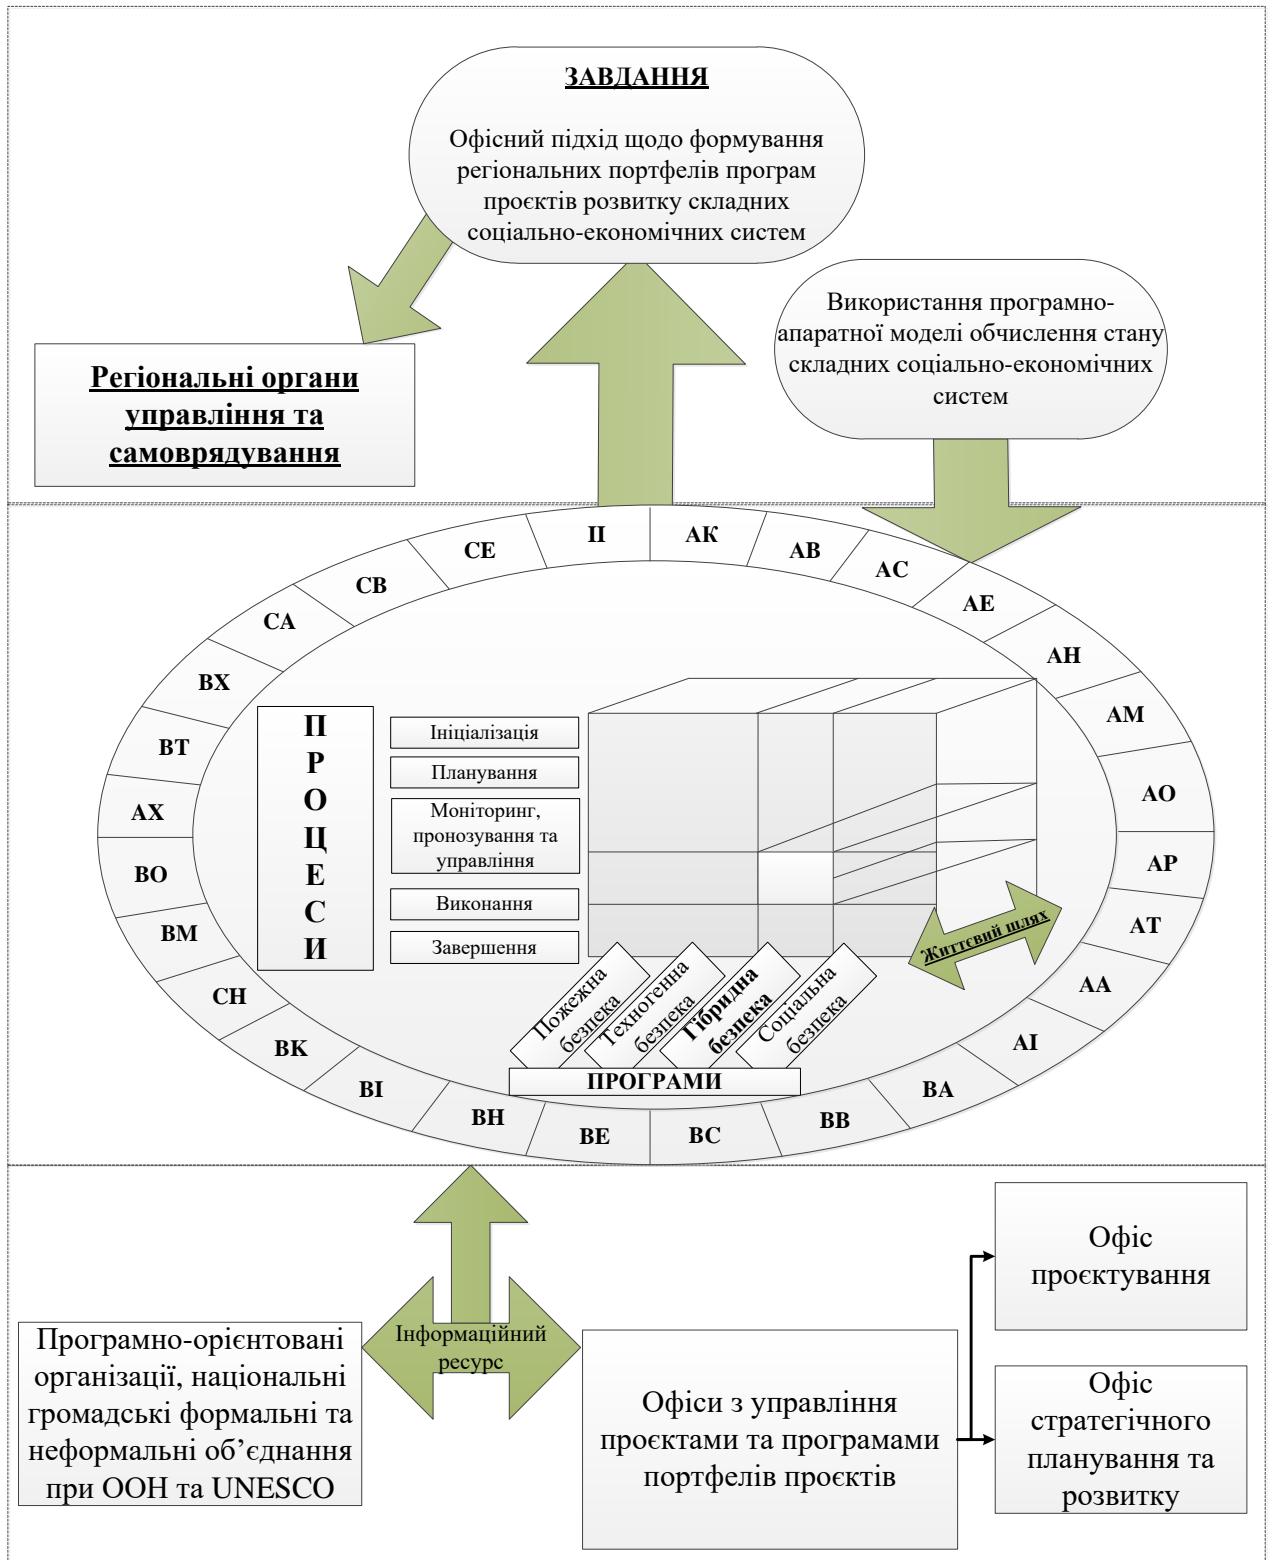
ЗАВДАННЯ

Офісний підхід щодо формування регіональних портфелів програм проєктів розвитку складних соціально-економічних систем

Використання програмно-апаратної моделі обчислення стану складних соціально-економічних систем

Регіональні органи управління та самоврядування

П
АК
АВ
АС
АЕ
АН
АМ
АО
АР
АТ
АА
АІ
ВА
ВВ
ВС
ВЕ
ВН
ВІ
ВК
СН
ВМ
ВО
АХ
ВТ
ВХ
СА
СВ
СЕ

П Р О Ц Е С И

Ініціалізація
Планування
Моніторинг, пронозування та управління
Виконання
Завершення

Життєвий шлях

Пожежна безпека
Техногенна безпека
Гібридна безпека
Соціальна безпека

ПРОГРАМИ

Інформаційний ресурс

Програмно-орієнтовані організації, національні громадські формальні та неформальні об’єднання при ООН та UNESCO

Офіси з управління проєктами та програмами портфелів проєктів

Офіс проєктування

Офіс стратегічного планування та розвитку